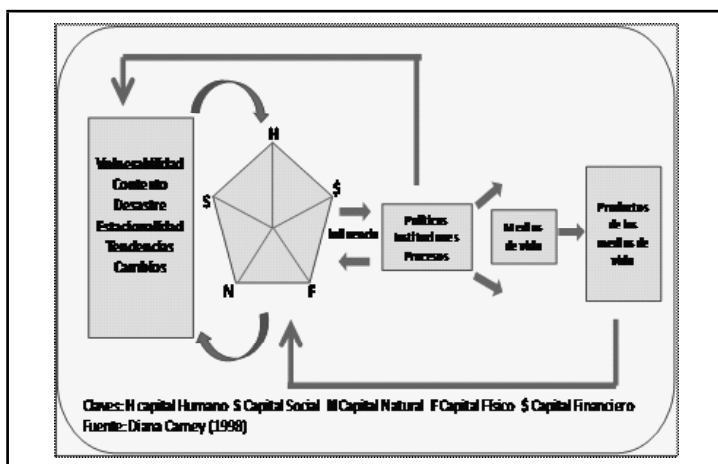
Vulnerabilidad
Contexto
Desastre
Estacionalidad
Tendencias
Cambios

H
$
S
N
F

Influencia

Politicas
Instituciones
Procesos

Medios de vida

Productos de los medios de vida

Claves: H capital Humano- S Capital Social- N Capital Natural- F Capital Fisico- $ Capital Financiero
Fuente: Diana Carney (1998)